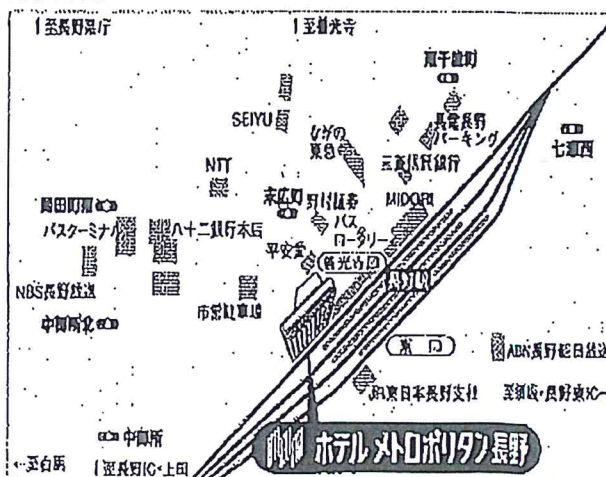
↑至長野県庁
↑至善光寺
西千歳町
SEIYU
ながの東急
長電長野パーキング
七瀬西
NTT
三菱信託銀行
末広町
野村證券
MIDORI
岡田町西
バスターミナル
八十二銀行本店
バスロータリー
平安堂
善光寺口
NBS長野放送
市営駐車場
中御所北
東口
ABN長野朝日放送
JR東日本長野支社
至須坂・長野東IC→
中御所
←至白馬
↓至長野IC・上田
ホテル メトロポリタン長野